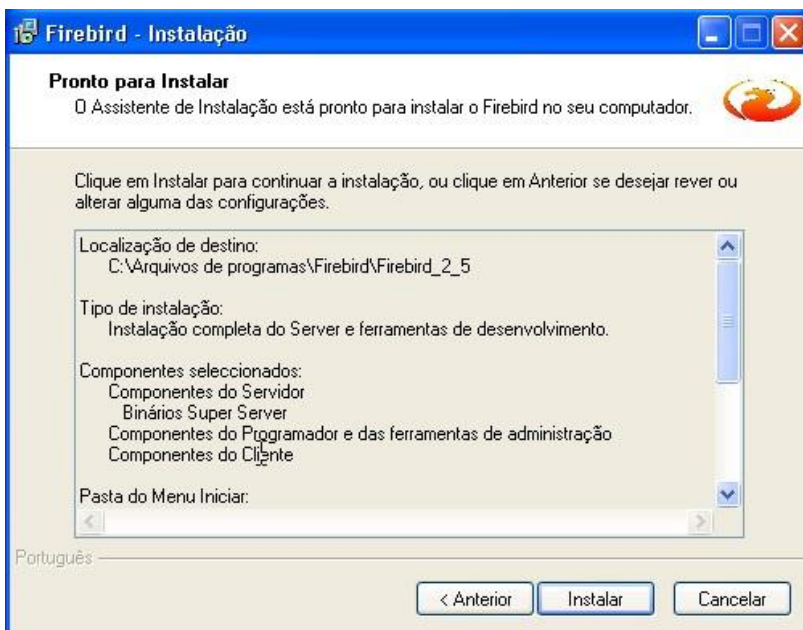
Firebird - Instalação

Pronto para Instalar
O Assistente de Instalação está pronto para instalar o Firebird no seu computador.

Clique em Instalar para continuar a instalação, ou clique em Anterior se desejar rever ou alterar alguma das configurações.

Localização de destino:
C:\Arquivos de programas\Firebird\Firebird_2_5

Tipo de instalação:
Instalação completa do Server e ferramentas de desenvolvimento.

Componentes seleccionados:
Componentes do Servidor
Binários Super Server
Componentes do Programador e das ferramentas de administração
Componentes do Cliente

Pasta do Menu Iniciar:

Português

< Anterior
Instalar
Cancelar